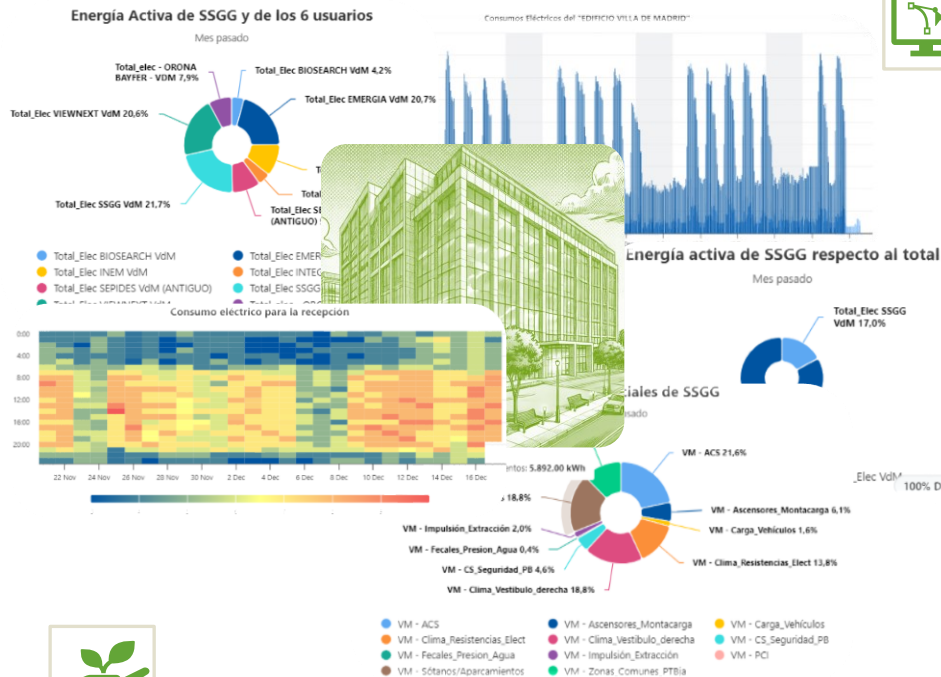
Energía Activa de SSGG y de los 6 usuarios

Mes pasado

Total_elec - ORONA BAYFER - VDM 7,9%

Total_Elec BIOSEARCH VdM 4,2%

Total_Elec EMERGIA VdM 20,7%

Total_Elec VIEWNEXT VdM 20,6%

Total_Elec SSGG VdM 21,7%

Total

Total_Elec SE (ANTIGUO)

Total_Elec BIOSEARCH VdM
Total_Elec EMER
Total_Elec INEM VdM
Total_Elec INTEC
Total_Elec SEPIDES VdM (ANTIGUO)
Total_Elec SSGG

Consumos Eléctricos del "EDIFICIO VILLA DE MADRID"

Energía activa de SSGG respecto al total

Mes pasado

Total_Elec SSGG VdM 17,0%

Consumo eléctrico para la recepción

0:00
4:00
8:00
12:00
16:00
20:00

22 Nov
24 Nov
26 Nov
28 Nov
30 Nov
2 Dec
4 Dec
6 Dec
8 Dec
10 Dec
12 Dec
14 Dec
16 Dec

ciales de SSGG

pasado

ntos: 5.892,00 kWh

_Elec VdM

100% D

VM - ACS 21,6%

18,8%

VM - Ascensores_Montacarga 6,1%

VM - Carga_Vehículos 1,6%

VM - Impulsión_Extracción 2,0%

VM - Fecales_Presion_Agua 0,4%

VM - CS_Seguridad_PB 4,6%

VM - Clima_Resistencias_Elect 13,8%

VM - Clima_Vestíbulo_derecha 18,8%

VM - ACS
VM - Ascensores_Montacarga
VM - Carga_Vehículos
VM - Clima_Resistencias_Elect
VM - Clima_Vestíbulo_derecha
VM - CS_Seguridad_PB
VM - Fecales_Presion_Agua
VM - Impulsión_Extracción
VM - PCI
VM - Sótanos/Aparcamientos
VM - Zonas_Comunes_PTBja